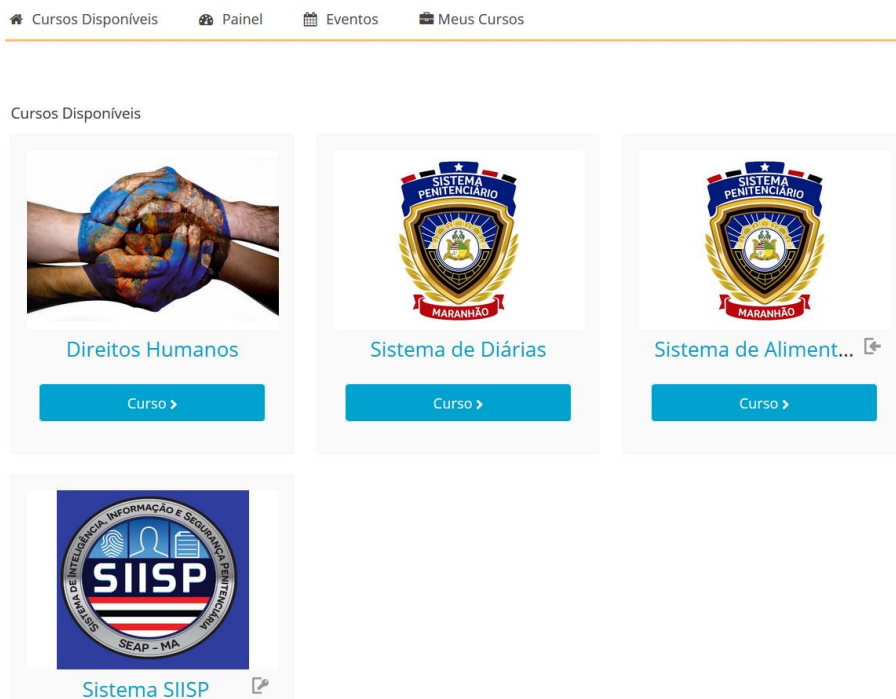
Cursos Disponíveis Painel Eventos Meus Cursos

Cursos Disponíveis

SISTEMA PENITENCIÁRIO MARANHÃO

SISTEMA PENITENCIÁRIO MARANHÃO

Direitos Humanos

Curso

Sistema de Diárias

Curso

Sistema de Aliment...

Curso

SISTEMA DE INTELIGÊNCIA, INFORMAÇÃO E SEGURANÇA PENITENCIÁRIA SIISP SEAP - MA

Sistema SIISP